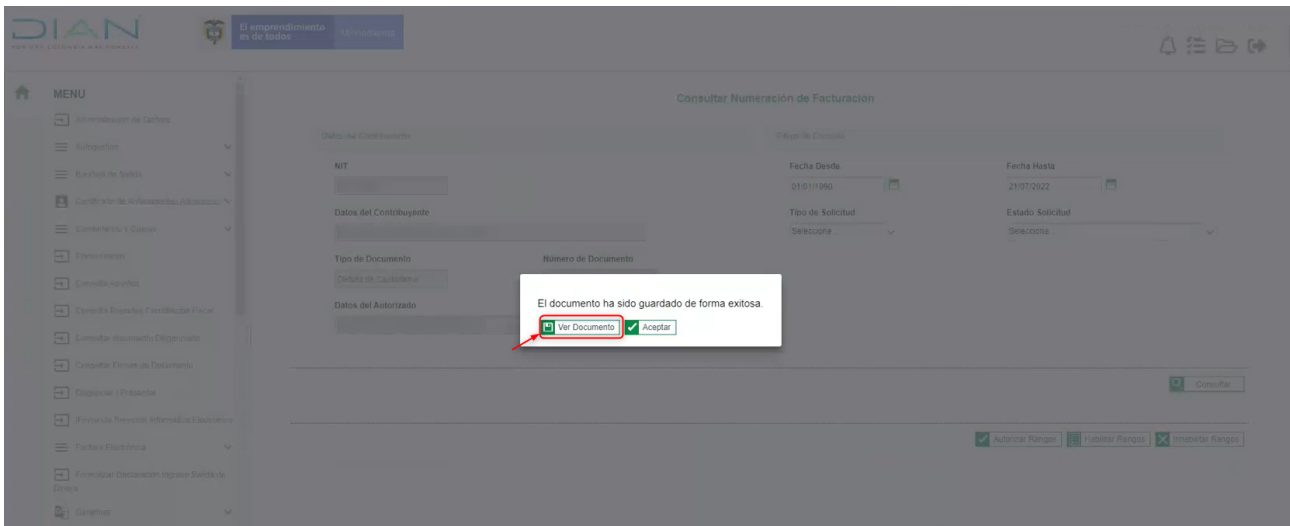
DIAN

El emprendimiento es de todos

MENU

Consultar Numeración de Facturación

NIT

Datos del Contribuyente

Tipo de Documento

Número de Documento

Datos del Autorizado

Fecha Desde
01/01/1990

Fecha Hasta
21/07/2022

Tipo de Solicitud
Seleccione

Estado Solicitud
Seleccione

El documento ha sido guardado de forma exitosa.

Ver Documento
Aceptar

Consultar

Autorizar Rangos
Habilitar Rangos
Inhabilitar Rangos